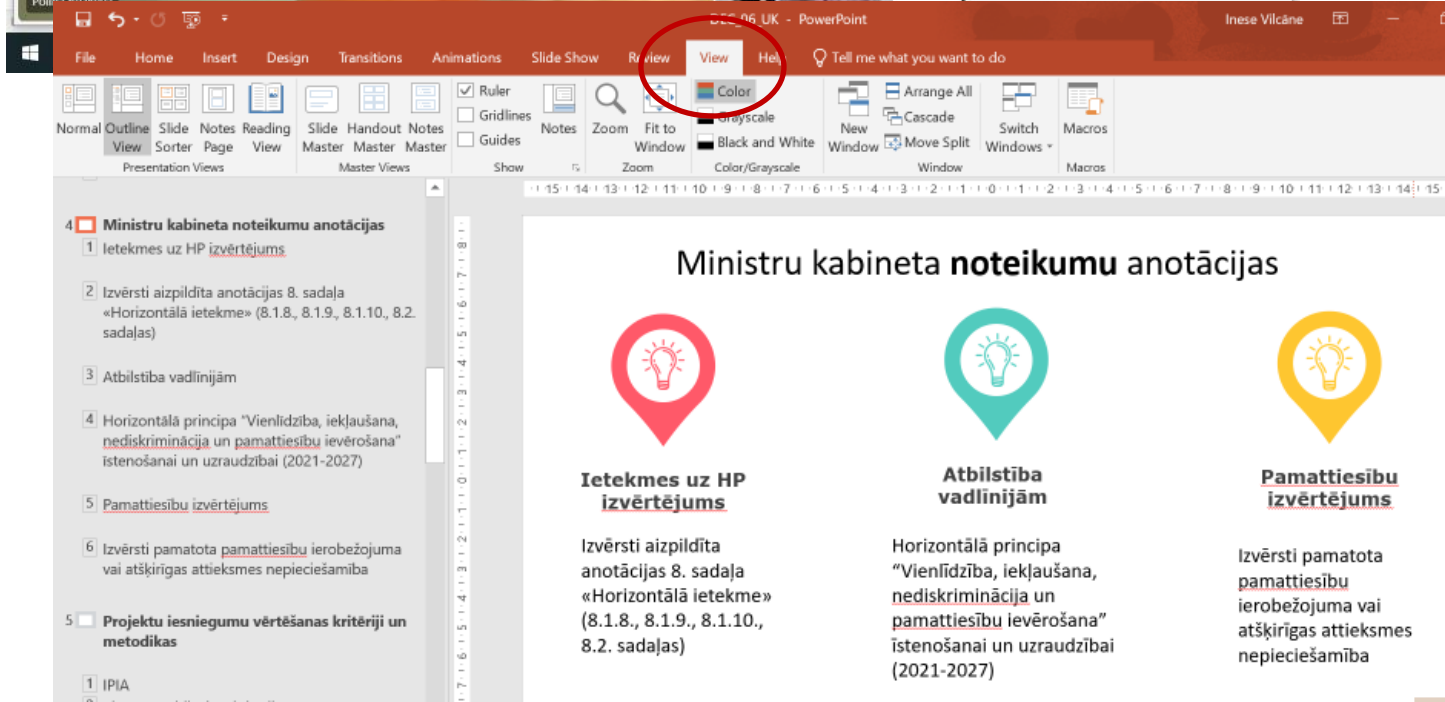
DES_06_UK - PowerPoint

Inese Vilcāne

File Home Insert Design Transitions Animations Slide Show Review View Help Tell me what you want to do

Normal Outline View Slide Sorter Notes Page Reading View
Presentation Views
Slide Master Handout Master Notes Master
Master Views
Ruler Gridlines Guides
Show
Notes
Zoom Fit to Window
Zoom
Color Grayscale Black and White
Color/Grayscale
New Window Arrange All Cascade Move Split
Window
Switch Windows
Macros
Macros

4 Ministru kabineta noteikumu anotācijas
1 Ietekmes uz HP izvērtējums
2 Izvērsti aizpildīta anotācijas 8. sadaļa «Horizontālā ietekme» (8.1.8., 8.1.9., 8.1.10., 8.2. sadaļas)
3 Atbilstība vadlīnijām
4 Horizontālā principa "Vienlīdzība, iekļaušana, nediskriminācija un pamattiesību ievērošana" īstenošanai un uzraudzībai (2021-2027)
5 Pamattiesību izvērtējums
6 Izvērsti pamatota pamattiesību ierobežojuma vai atšķirīgas attieksmes nepieciešamība
5 Projektu iesniegumu vērtēšanas kritēriji un metodikas
1 IPIA

Ministru kabineta noteikumu anotācijas

Ietekmes uz HP izvērtējums

Izvērsti aizpildīta anotācijas 8. sadaļa «Horizontālā ietekme» (8.1.8., 8.1.9., 8.1.10., 8.2. sadaļas)

Atbilstība vadlīnijām

Horizontālā principa "Vienlīdzība, iekļaušana, nediskriminācija un pamattiesību ievērošana" īstenošanai un uzraudzībai (2021-2027)

Pamattiesību izvērtējums

Izvērsti pamatota pamattiesību ierobežojuma vai atšķirīgas attieksmes nepieciešamība